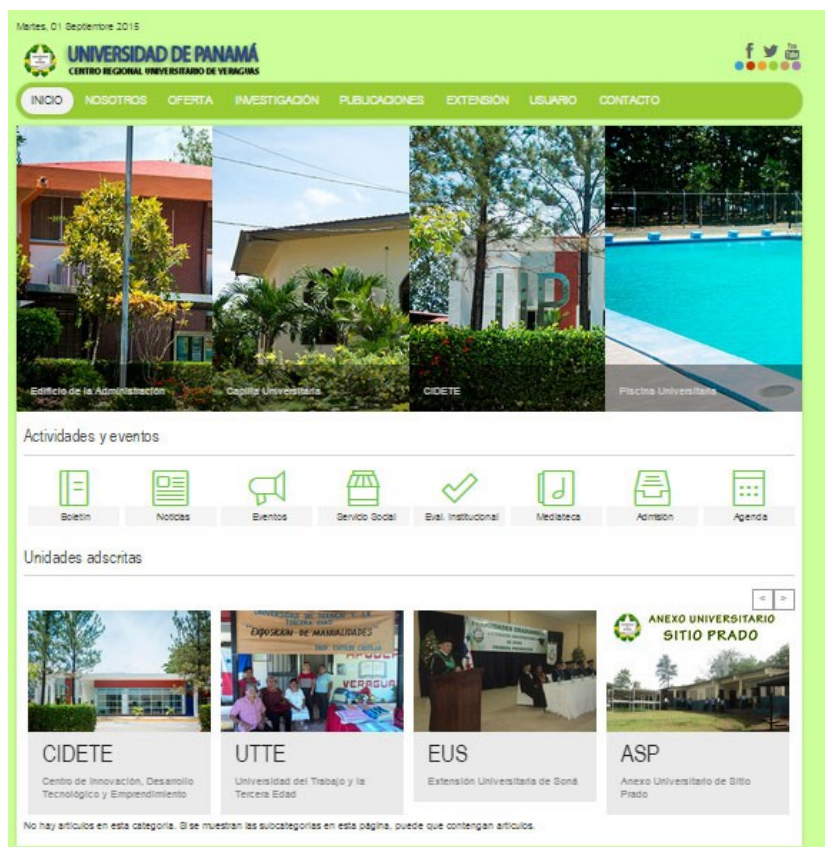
Martes, 01 Septiembre 2015

UNIVERSIDAD DE PANAMÁ
CENTRO REGIONAL UNIVERSITARIO DE VERAGUAS

f You Tube

INICIO NOSOTROS OFERTA INVESTIGACIÓN PUBLICACIONES EXTENSIÓN USUARIO CONTACTO

Edificio de la Administración
Capilla Universitaria
CIDETE
Piscina Universitaria

Actividades y eventos

Boletín
Noticias
Eventos
Servicio Social
Eval. Institucional
Mediateca
Admisión
Agenda

Unidades adscritas

< >

EXPOSICIÓN DE MANUALIDADES
VERAGUAS

ANEXO UNIVERSITARIO
SITIO PRADO

CIDETE
Centro de Innovación, Desarrollo Tecnológico y Emprendimiento

UTTE
Universidad del Trabajo y la Tercera Edad

EUS
Extensión Universitaria de Soná

ASP
Anexo Universitario de Sitio Prado

No hay artículos en esta categoría. Si se muestran las subcategorías en esta página, puede que contengan artículos.